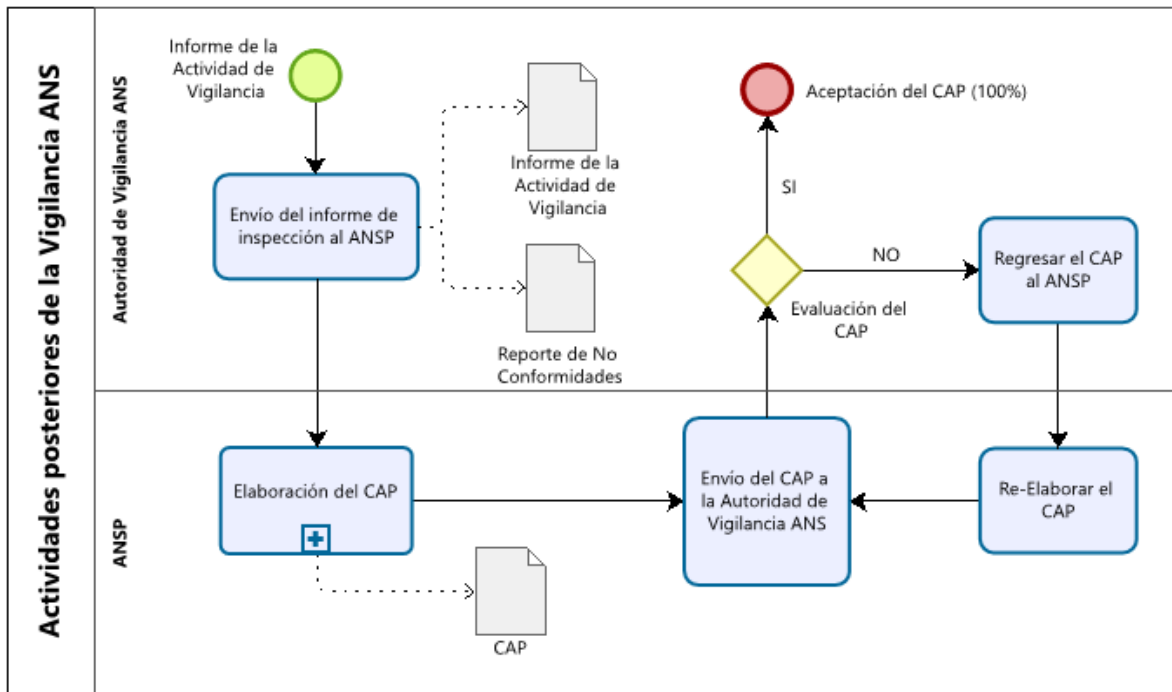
Actividades posteriores de la Vigilancia ANS

Autoridad de Vigilancia ANS

Informe de la Actividad de Vigilancia

Envío del informe de inspección al ANSP

Informe de la Actividad de Vigilancia

Reporte de No Conformidades

Aceptación del CAP (100%)

SI

NO

Evaluación del CAP

Regresar el CAP al ANSP

ANSP

Elaboración del CAP

CAP

Envío del CAP a la Autoridad de Vigilancia ANS

Re-Elaborar el CAP